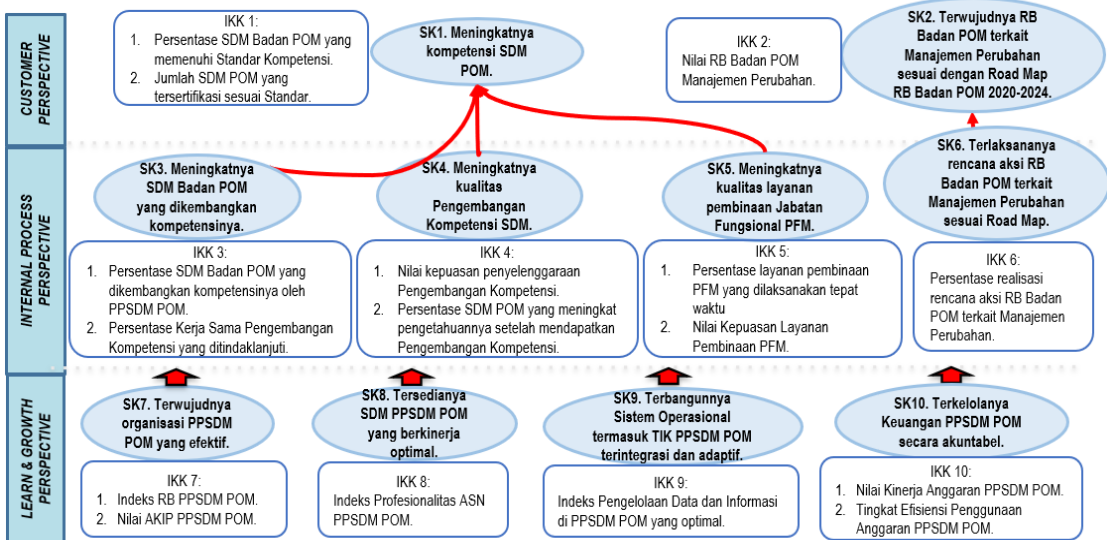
CUSTOMER PERSPECTIVE

IKK 1:
1. Persentase SDM Badan POM yang memenuhi Standar Kompetensi.
2. Jumlah SDM POM yang tersertifikasi sesuai Standar.

SK1. Meningkatnya kompetensi SDM POM.

IKK 2:
Nilai RB Badan POM Manajemen Perubahan.

SK2. Terwujudnya RB Badan POM terkait Manajemen Perubahan sesuai dengan Road Map RB Badan POM 2020-2024.

INTERNAL PROCESS PERSPECTIVE

SK3. Meningkatnya SDM Badan POM yang dikembangkan kompetensinya.

SK4. Meningkatnya kualitas Pengembangan Kompetensi SDM.

SK5. Meningkatnya kualitas layanan pembinaan Jabatan Fungsional PFM.

SK6. Terlaksananya rencana aksi RB Badan POM terkait Manajemen Perubahan sesuai Road Map.

IKK 3:
1. Persentase SDM Badan POM yang dikembangkan kompetensinya oleh PPSDM POM.
2. Persentase Kerja Sama Pengembangan Kompetensi yang ditindaklanjuti.

IKK 4:
1. Nilai kepuasan penyelenggaraan Pengembangan Kompetensi.
2. Persentase SDM POM yang meningkat pengetahuannya setelah mendapatkan Pengembangan Kompetensi.

IKK 5:
1. Persentase layanan pembinaan PFM yang dilaksanakan tepat waktu
2. Nilai Kepuasan Layanan Pembinaan PFM.

IKK 6:
Persentase realisasi rencana aksi RB Badan POM terkait Manajemen Perubahan.

LEARN & GROWTH PERSPECTIVE

SK7. Terwujudnya organisasi PPSDM POM yang efektif.

SK8. Tersedianya SDM PPSDM POM yang berkinerja optimal.

SK9. Terbangunnya Sistem Operasional termasuk TIK PPSDM POM terintegrasi dan adaptif.

SK10. Terkelolanya Keuangan PPSDM POM secara akuntabel.

IKK 7:
1. Indeks RB PPSDM POM.
2. Nilai AKIP PPSDM POM.

IKK 8:
Indeks Profesionalitas ASN PPSDM POM.

IKK 9:
Indeks Pengelolaan Data dan Informasi di PPSDM POM yang optimal.

IKK 10:
1. Nilai Kinerja Anggaran PPSDM POM.
2. Tingkat Efisiensi Penggunaan Anggaran PPSDM POM.